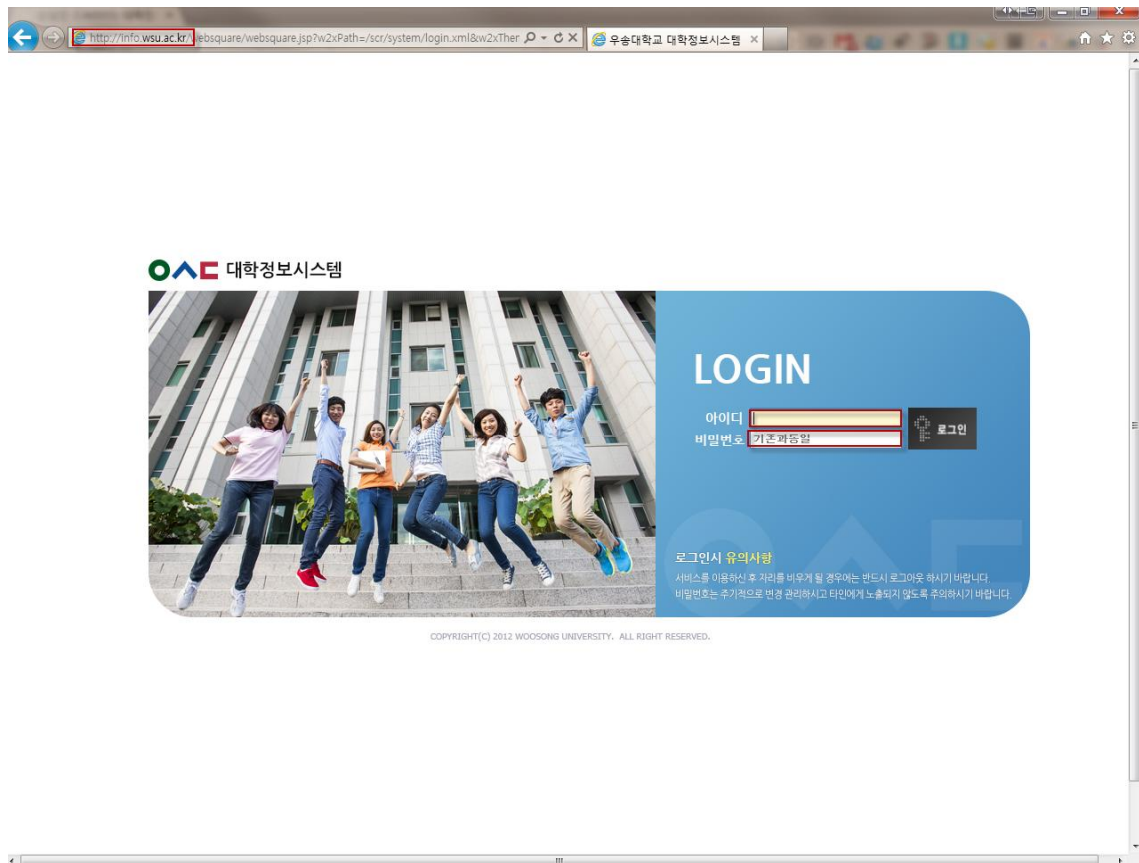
http://info.wsu.ac.kr/websquare/websquare.jsp?w2xPath=/scr/system/login.xml&w2xTher

우송대학교 대학정보시스템

대학정보시스템

LOGIN

아이디

비밀번호 기존과동일

로그인

로그인시 유의사항

서비스를 이용하신 후 자리를 비우게 될 경우에는 반드시 로그아웃 하시기 바랍니다.

비밀번호는 주기적으로 변경 관리하시고 타인에게 노출되지 않도록 주의하시기 바랍니다.

COPYRIGHT(C) 2012 WOOSONG UNIVERSITY. ALL RIGHT RESERVED.